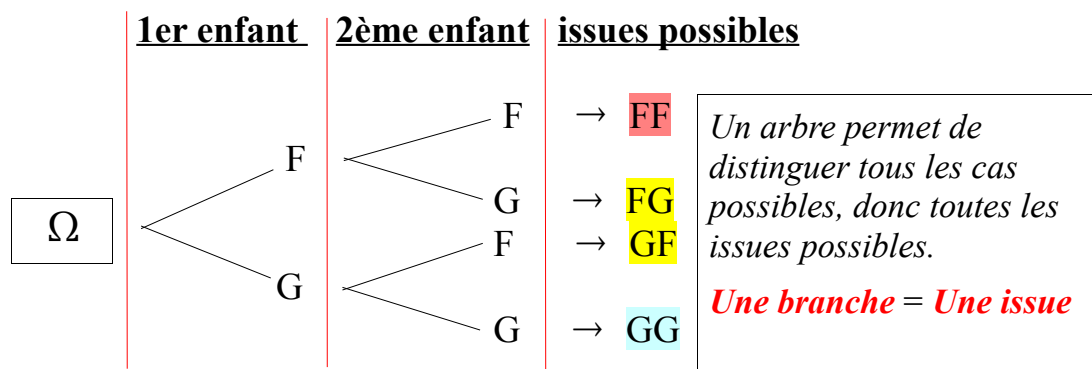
1er enfant | 2ème enfant | issues possibles

$\Omega$

F

G

F → FF

G → FG

F → GF

G → GG

Un arbre permet de distinguer tous les cas possibles, donc toutes les issues possibles.

Une branche = Une issue